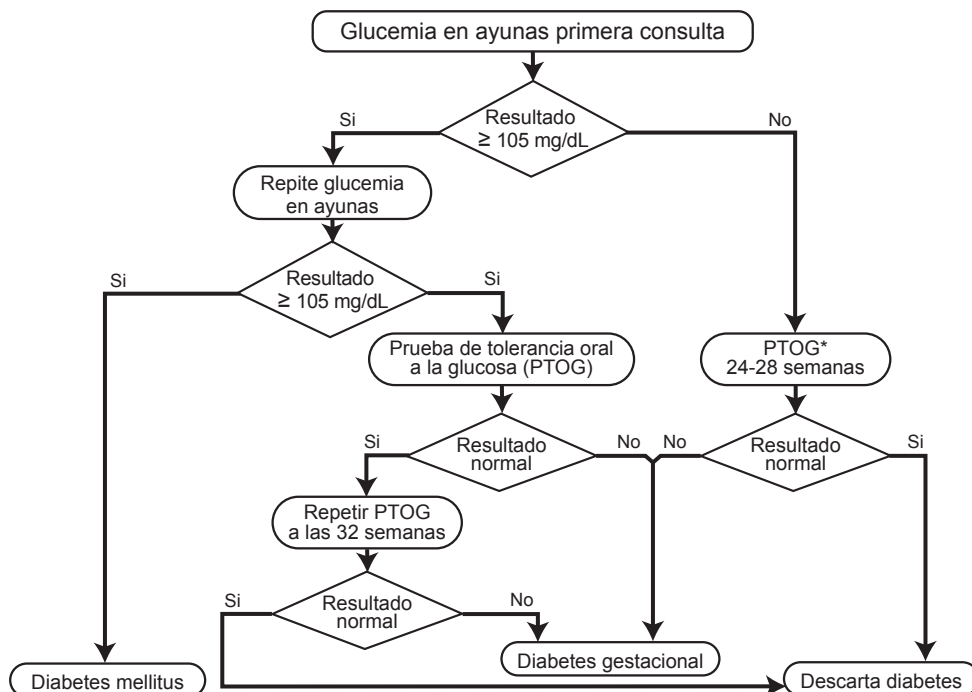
Glucemia en ayunas primera consulta

Resultado ≥ 105 mg/dL

Si

No

Repite glucemia en ayunas

Resultado ≥ 105 mg/dL

Si

Si

Prueba de tolerancia oral a la glucosa (PTOG)

PTOG* 24-28 semanas

Si

Resultado normal

No

No

Resultado normal

Si

Repetir PTOG a las 32 semanas

Si

Resultado normal

No

Diabetes mellitus

Diabetes gestacional

Descarta diabetes